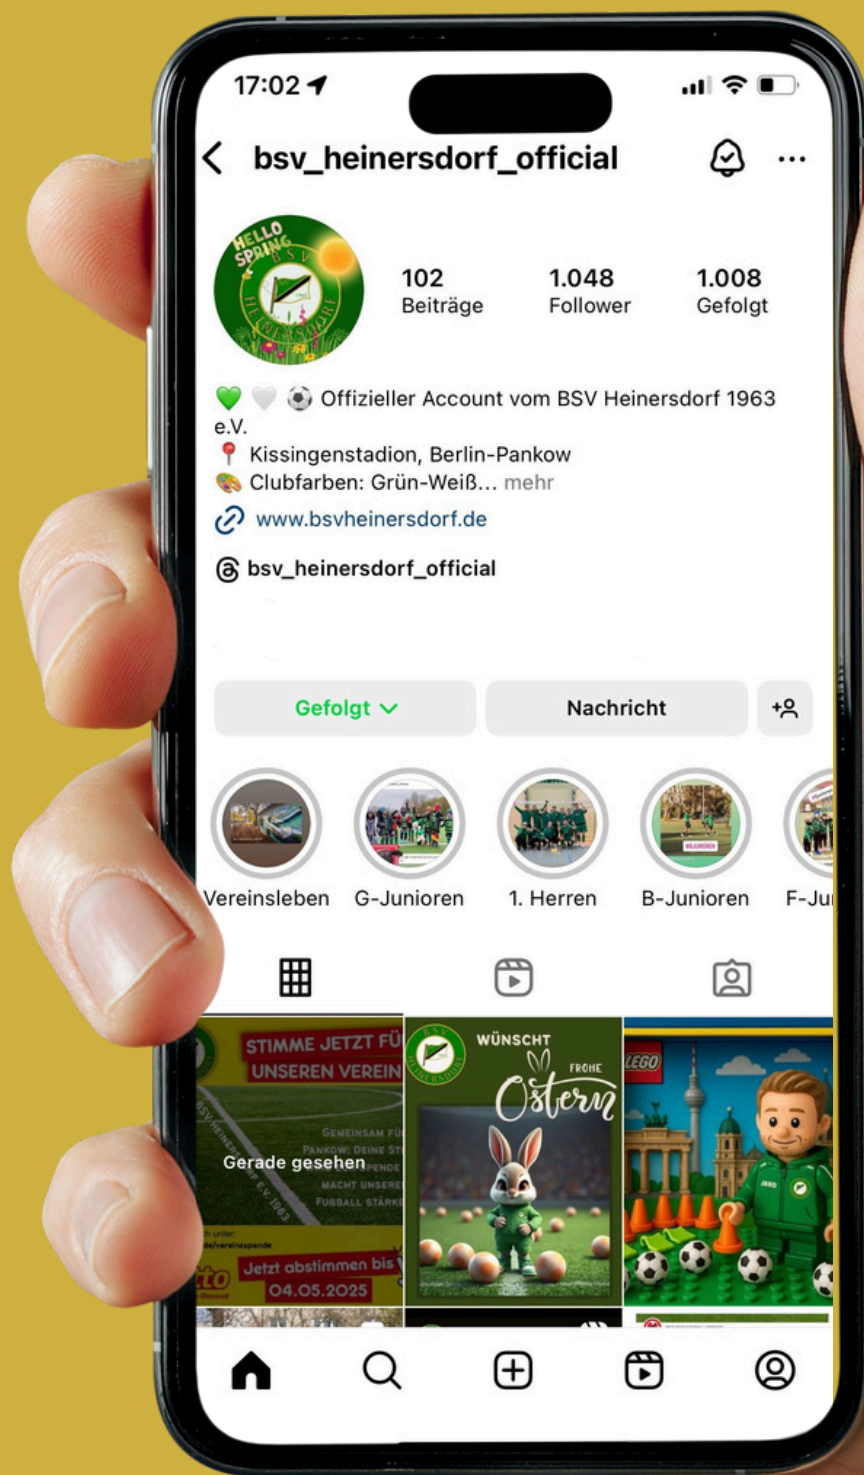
17:02

bsv_heinersdorf_official

HELLO SPRING BSV HEINERSDORF

102 Beiträge
1.048 Follower
1.008 Gefolgt

💚 🤍 ⚽ Offizieller Account vom BSV Heinersdorf 1963 e.V.
📍 Kissingenstadion, Berlin-Pankow
🎨 Clubfarben: Grün-Weiß... mehr

www.bsvheinersdorf.de

bsv_heinersdorf_official

Gefolgt

Nachricht

Vereinsleben
G-Junioren
1. Herren
B-Junioren
F-Ju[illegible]

STIMME JETZT FÜ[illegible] UNSEREN VEREIN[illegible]
BSV HEINERSDORF E.V. 1963
GEMEINSAM FÜ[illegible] PANKOW: DEINE ST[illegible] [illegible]PENDE MACHT UNSERE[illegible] FUSSBALL STÄRK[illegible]
Gerade gesehen
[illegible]n unter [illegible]de/vereinsspende
Jetzt abstimmen bis 04.05.2025

BSV HEINERSDORF
WÜNSCHT FROHE Ostern

LEGO
JAKO